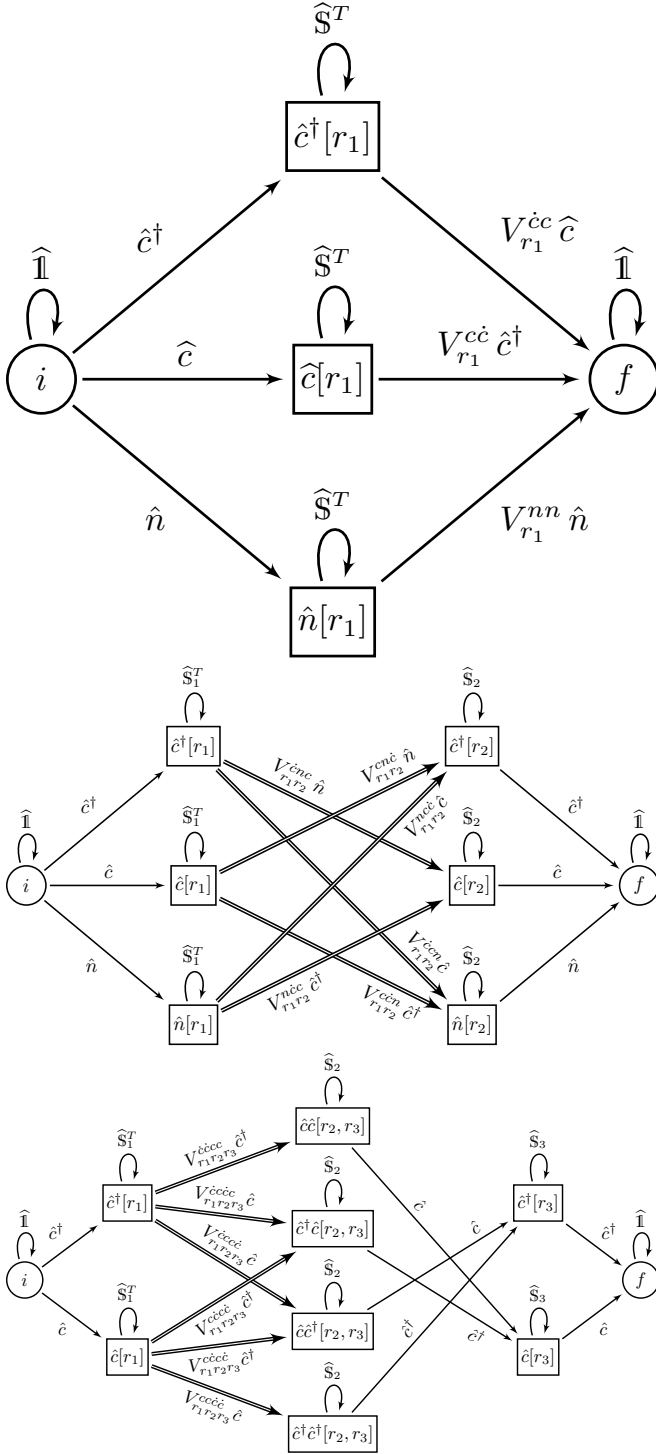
$\widehat{\mathbb{S}}^T$
$\hat{c}^\dagger[r_1]$
$\hat{c}^\dagger$
$V_{r_1}^{\dot{c}c}\,\widehat{c}$
$\widehat{\mathbb{1}}$
$\widehat{\mathbb{S}}^T$
$\widehat{\mathbb{1}}$
$i$
$\widehat{c}$
$\widehat{c}[r_1]$
$V_{r_1}^{c\dot{c}}\,\hat{c}^\dagger$
$f$
$\hat{n}$
$\widehat{\mathbb{S}}^T$
$V_{r_1}^{nn}\,\hat{n}$
$\hat{n}[r_1]$

$\widehat{\mathbb{S}}_1^T$
$\widehat{\mathbb{S}}_2$
$\hat{c}^\dagger[r_1]$
$V_{r_1r_2}^{\dot{c}nc}\,\hat{n}$
$V_{r_1r_2}^{cn\dot{c}}\,\hat{n}$
$\hat{c}^\dagger[r_2]$
$\widehat{\mathbb{1}}$
$\hat{c}^\dagger$
$\widehat{\mathbb{S}}_1^T$
$V_{r_1r_2}^{nc\dot{c}}\,\hat{c}$
$\widehat{\mathbb{S}}_2$
$\hat{c}^\dagger$
$\widehat{\mathbb{1}}$
$i$
$\hat{c}$
$\hat{c}[r_1]$
$\hat{c}[r_2]$
$\hat{c}$
$f$
$\hat{n}$
$\widehat{\mathbb{S}}_1^T$
$V_{r_1r_2}^{\dot{c}cn}\,\hat{c}$
$\widehat{\mathbb{S}}_2$
$\hat{n}$
$V_{r_1r_2}^{n\dot{c}c}\,\hat{c}^\dagger$
$V_{r_1r_2}^{c\dot{c}n}\,\hat{c}^\dagger$
$\hat{n}[r_1]$
$\hat{n}[r_2]$

$\widehat{\mathbb{S}}_2$
$\hat{c}\hat{c}[r_2,r_3]$
$\widehat{\mathbb{S}}_1^T$
$V_{r_1r_2r_3}^{\dot{c}\dot{c}cc}\,\hat{c}^\dagger$
$\widehat{\mathbb{S}}_2$
$\widehat{\mathbb{S}}_3$
$V_{r_1r_2r_3}^{\dot{c}cc\dot{c}}\,\hat{c}$
$\hat{c}^\dagger[r_1]$
$\hat{c}^\dagger[r_3]$
$\widehat{\mathbb{1}}$
$\hat{c}^\dagger$
$V_{r_1r_2r_3}^{\dot{c}cc\dot{c}}\,\hat{c}$
$\hat{c}^\dagger\hat{c}[r_2,r_3]$
$\hat{c}$
$\hat{c}$
$\hat{c}^\dagger$
$\widehat{\mathbb{1}}$
$i$
$\widehat{\mathbb{S}}_2$
$f$
$\widehat{\mathbb{S}}_1^T$
$V_{r_1r_2r_3}^{c\dot{c}c\dot{c}}\,\hat{c}^\dagger$
$\hat{c}$
$\hat{c}\hat{c}^\dagger[r_2,r_3]$
$\hat{c}^\dagger$
$\widehat{\mathbb{S}}_3$
$\hat{c}$
$\hat{c}[r_1]$
$V_{r_1r_2r_3}^{c\dot{c}\dot{c}c}\,\hat{c}^\dagger$
$\hat{c}^\dagger$
$\hat{c}[r_3]$
$\widehat{\mathbb{S}}_2$
$V_{r_1r_2r_3}^{cc\dot{c}\dot{c}}\,\hat{c}$
$\hat{c}^\dagger\hat{c}^\dagger[r_2,r_3]$